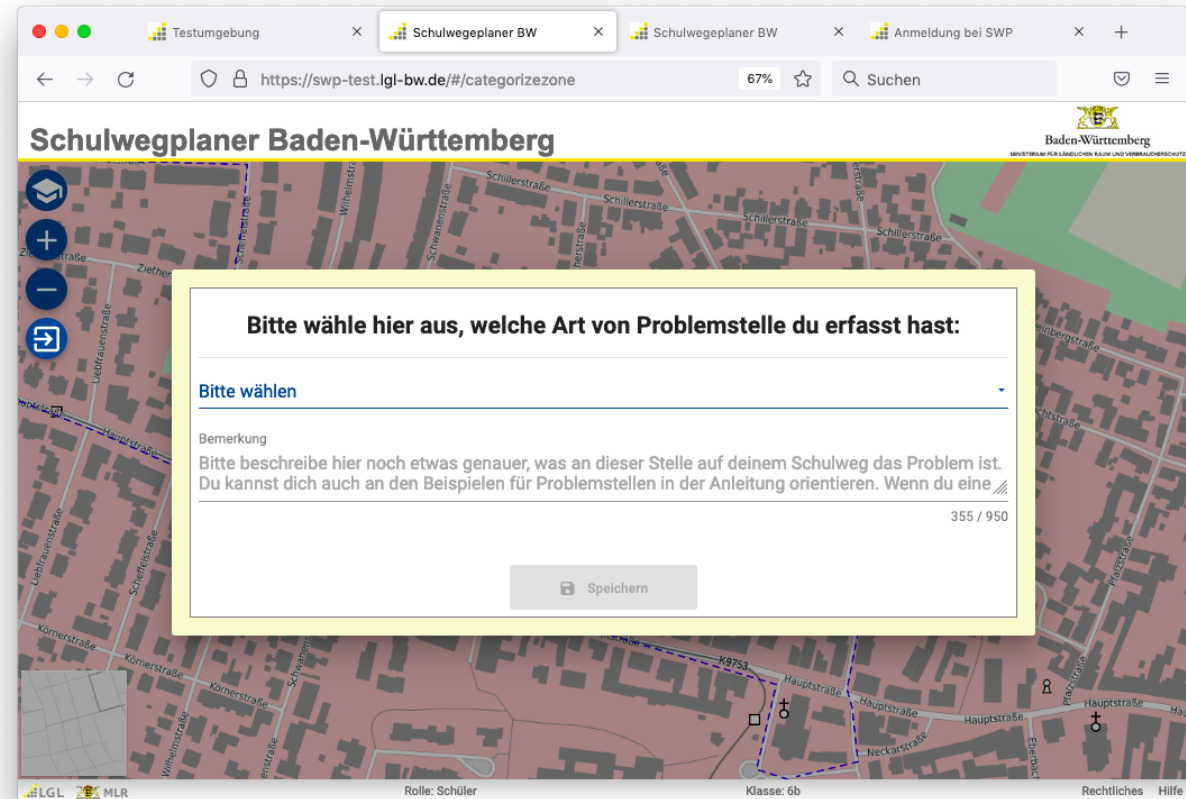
Testumgebung ×
Schulwegeplaner BW ×
Schulwegeplaner BW ×
Anmeldung bei SWP ×
+

https://swp-test.lgl-bw.de/#/categorizezone
67%
Suchen

Schulwegplaner Baden-Württemberg

Baden-Württemberg
MINISTERIUM FÜR LÄNDLICHEN RAUM UND VERBRAUCHERSCHUTZ

Bitte wähle hier aus, welche Art von Problemstelle du erfasst hast:

Bitte wählen

Bemerkung
Bitte beschreibe hier noch etwas genauer, was an dieser Stelle auf deinem Schulweg das Problem ist. Du kannst dich auch an den Beispielen für Problemstellen in der Anleitung orientieren. Wenn du eine

355 / 950

Speichern

Schillerstraße
Schillerstraße
Schillerstraße
Schillerstraße
Wilhelmstraße
Schwanenstraße
Ziethenstraße
Liebfrauenstraße
Hauptstraße
Körnerstraße
Körnerstraße
Körnerstraße
Scheffelstraße
Schwanenstraße
Wilhelmstraße
K9753
Hauptstraße
Hauptstraße
Hauptstraße
Hauptstraße
Neckarstraße
Pfarrstraße
Pfarrstraße

LGL MLR
Rolle: Schüler
Klasse: 6b
Rechtliches Hilfe